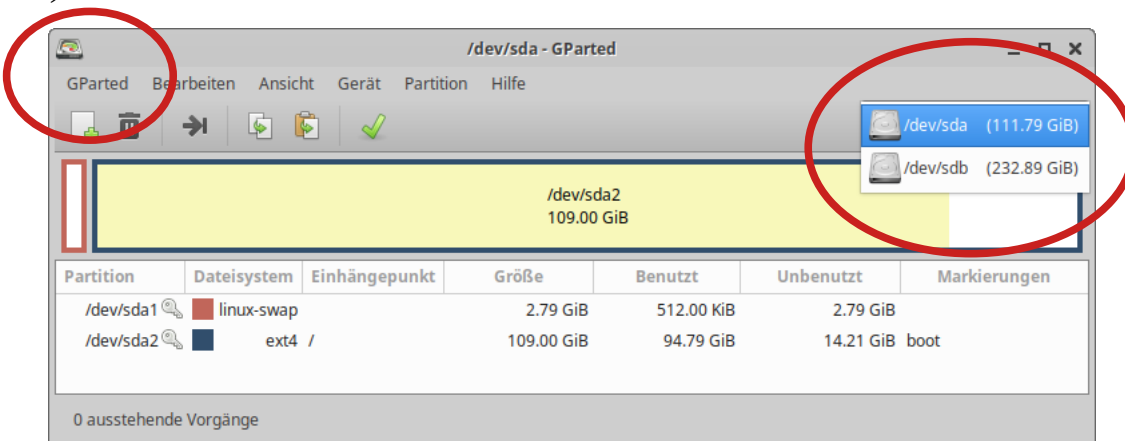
/dev/sda - GParted

GParted Bearbeiten Ansicht Gerät Partition Hilfe

/dev/sda (111.79 GiB)
/dev/sdb (232.89 GiB)

/dev/sda2
109.00 GiB

| Partition | Dateisystem | Einhängepunkt | Größe | Benutzt | Unbenutzt | Markierungen |
|---|---|---|---|---|---|---|
| /dev/sda1 | linux-swap | | 2.79 GiB | 512.00 KiB | 2.79 GiB | |
| /dev/sda2 | ext4 | / | 109.00 GiB | 94.79 GiB | 14.21 GiB | boot |

0 ausstehende Vorgänge